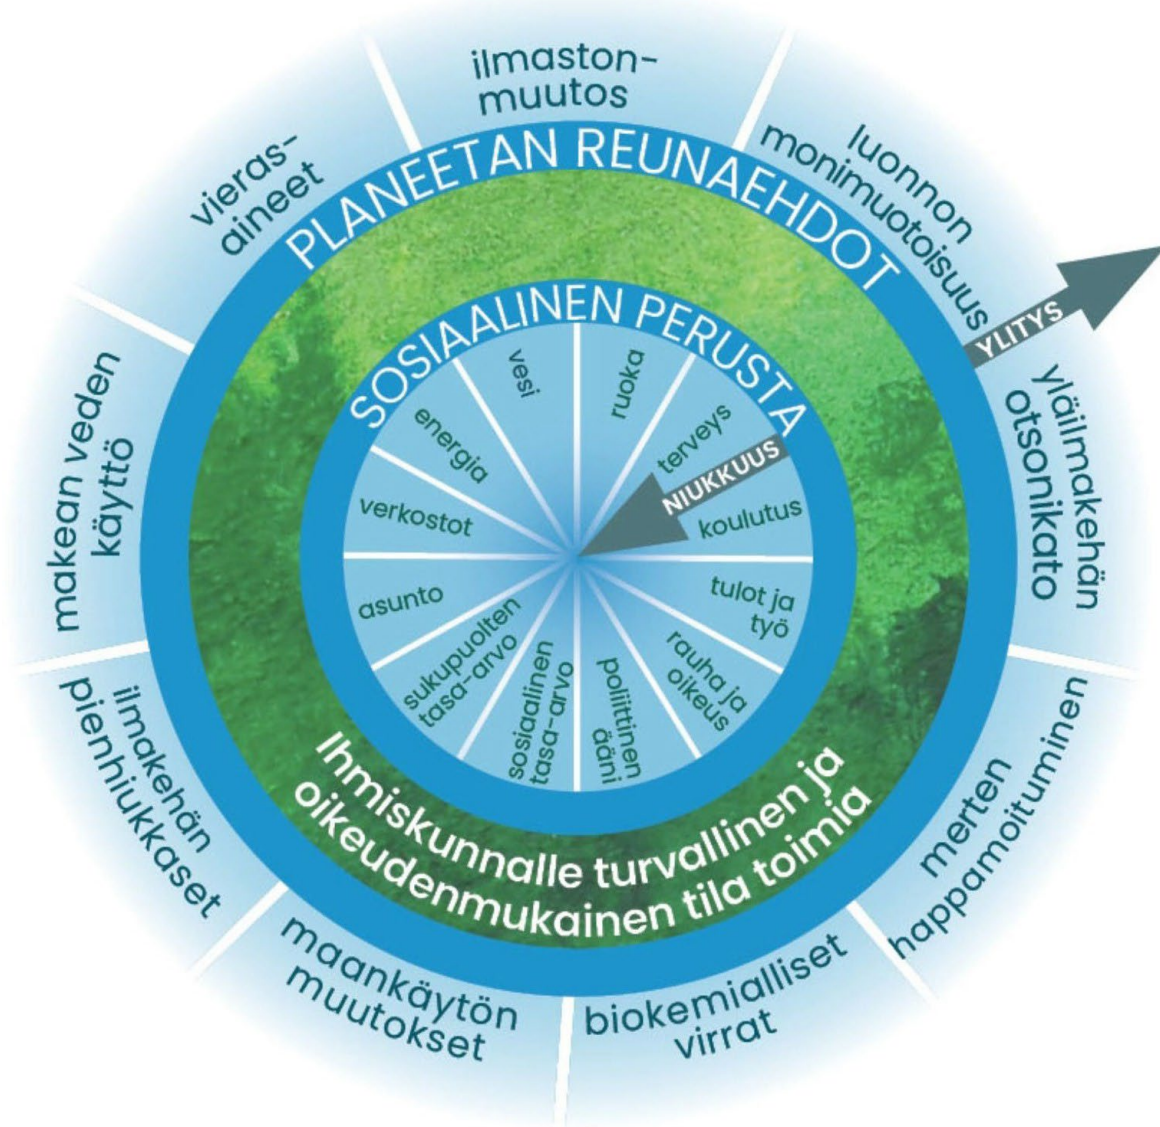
ilmastonmuutos

luonnon monimuotoisuus

YLITYS

yläilmakehän otsonikato

merten happamoituminen

biokemialliset virrat

maankäytön muutokset

ilmakehän pienhiukkaset

makean veden käyttö

vierasaineet

PLANEETAN REUNAEHDOT

SOSIAALINEN PERUSTA

vesi

ruoka

terveys

NIUKKUUS

koulutus

tulot ja työ

rauha ja oikeus

poliittinen ääni

sosiaalinen tasa-arvo

sukupuolten tasa-arvo

asunto

verkostot

energia

Ihmiskunnalle turvallinen ja oikeudenmukainen tila toimia